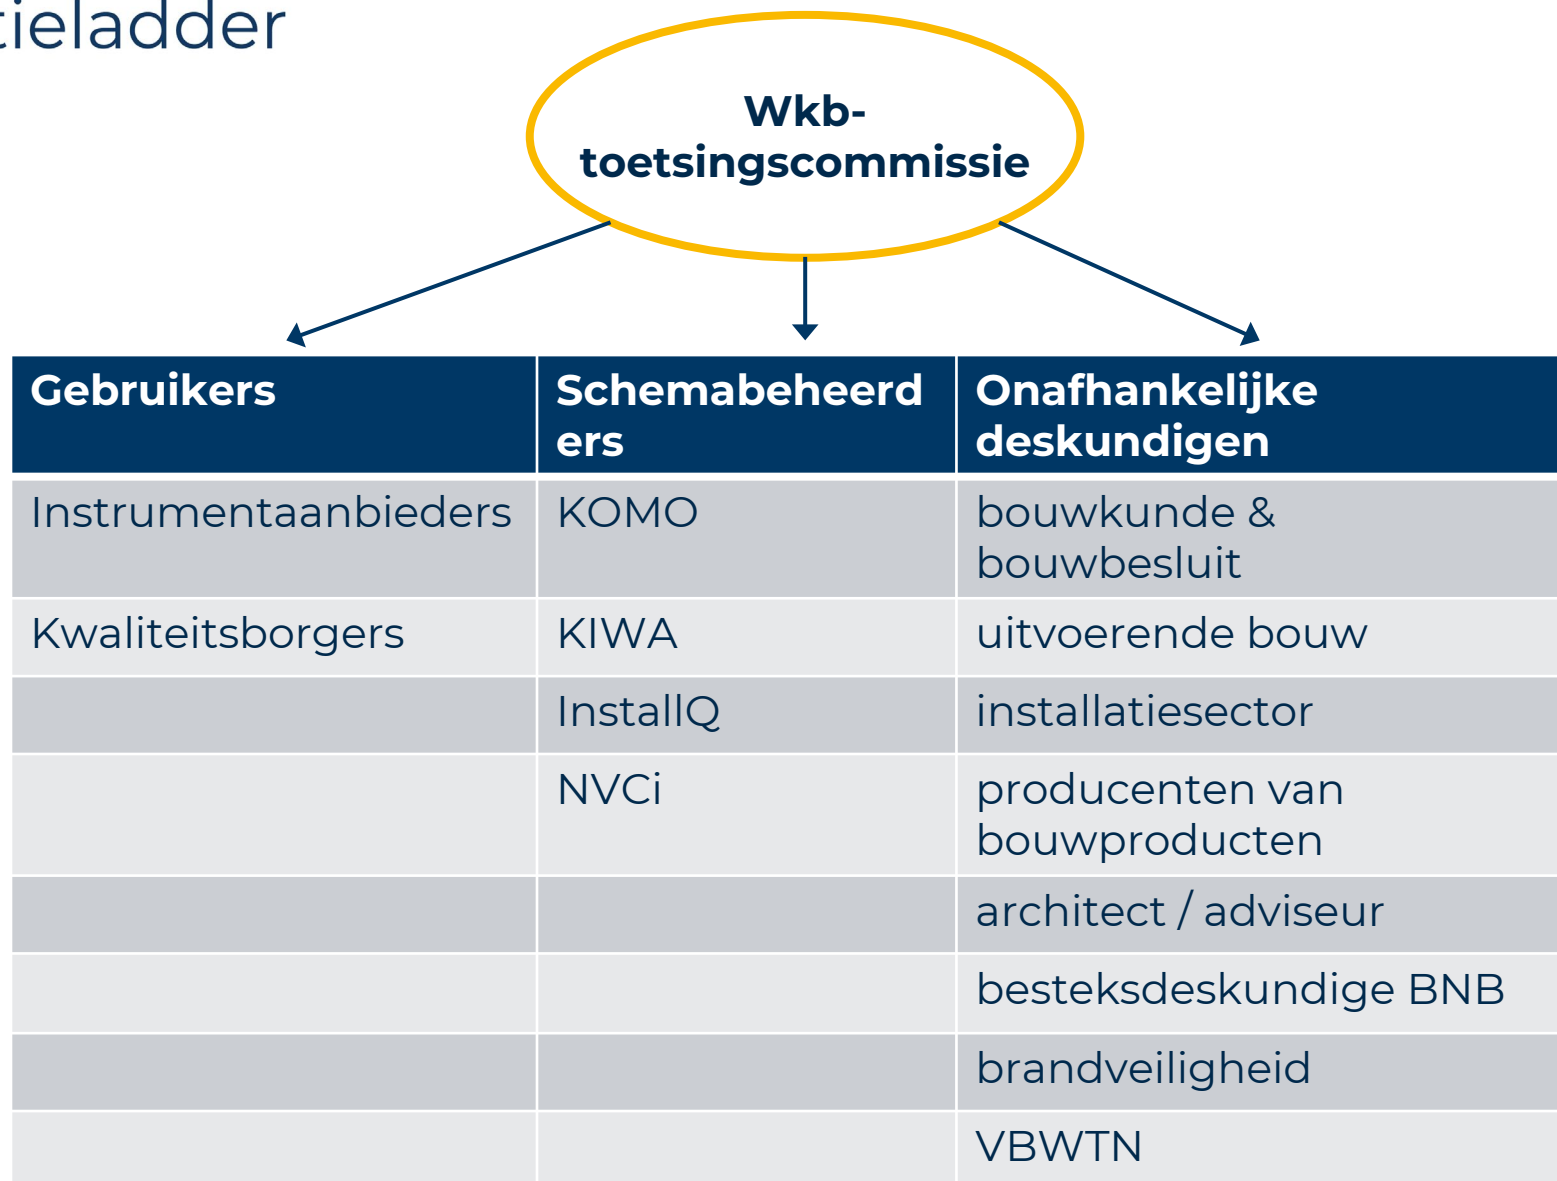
tieladder

Wkb-toetsingscommissie

| Gebruikers | Schemabeheerders | Onafhankelijke deskundigen |
|---|---|---|
| Instrumentaanbieders | KOMO | bouwkunde & bouwbesluit |
| Kwaliteitsborgers | KIWA | uitvoerende bouw |
| | InstallQ | installatiesector |
| | NVCi | producenten van bouwproducten |
| | | architect / adviseur |
| | | besteksdeskundige BNB |
| | | brandveiligheid |
| | | VBWTN |